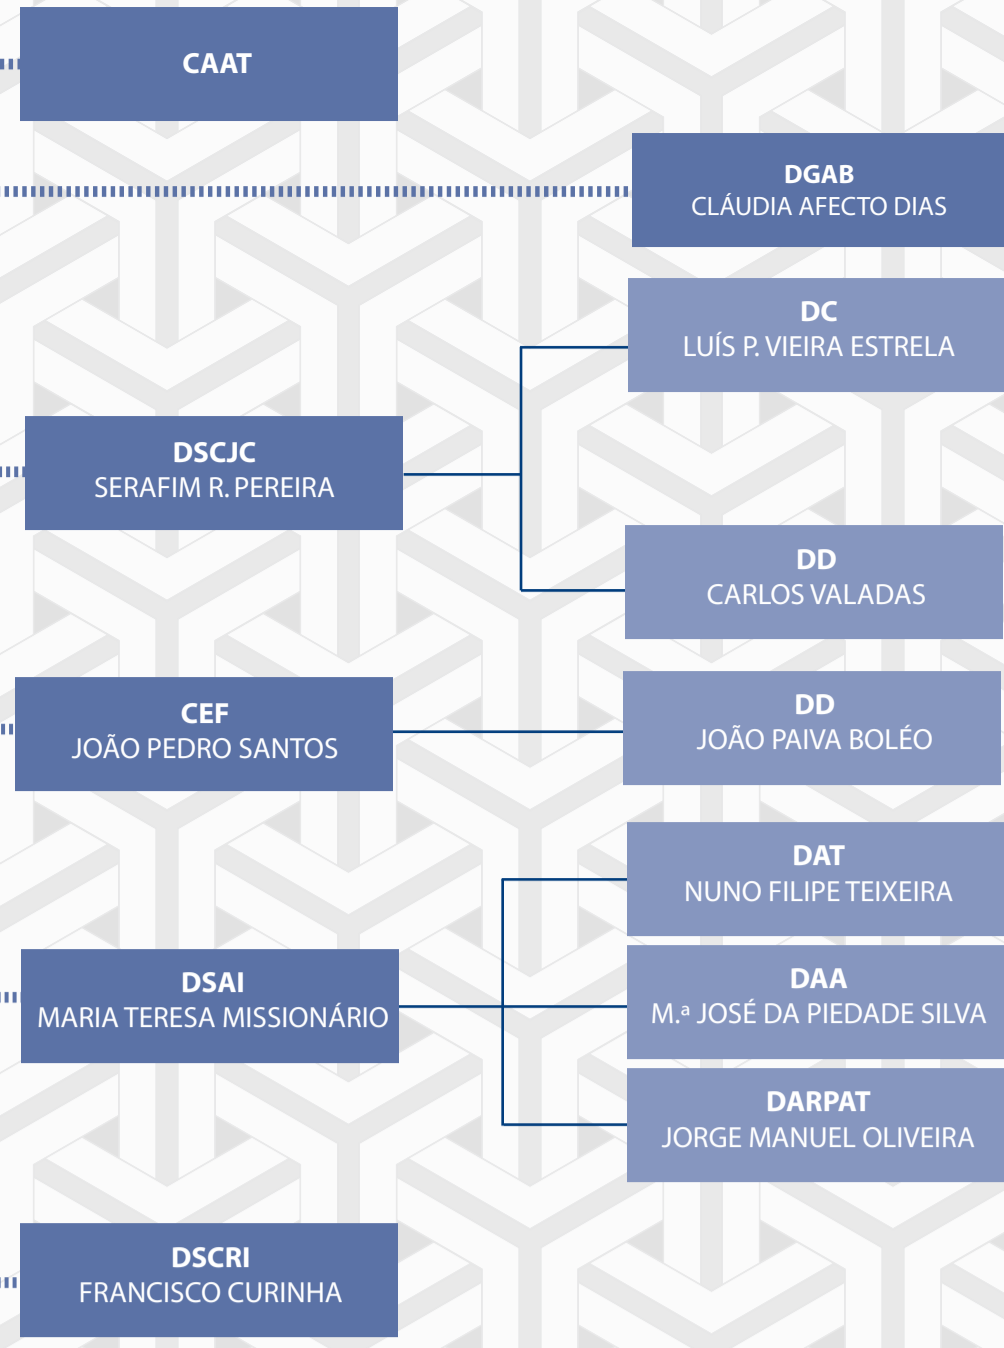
CAAT

DGAB
CLÁUDIA AFECTO DIAS

DC
LUÍS P. VIEIRA ESTRELA

DSCJC
SERAFIM R. PEREIRA

DD
CARLOS VALADAS

CEF
JOÃO PEDRO SANTOS

DD
JOÃO PAIVA BOLÉO

DAT
NUNO FILIPE TEIXEIRA

DSAI
MARIA TERESA MISSIONÁRIO

DAA
M.ª JOSÉ DA PIEDADE SILVA

DARPAT
JORGE MANUEL OLIVEIRA

DSCRI
FRANCISCO CURINHA